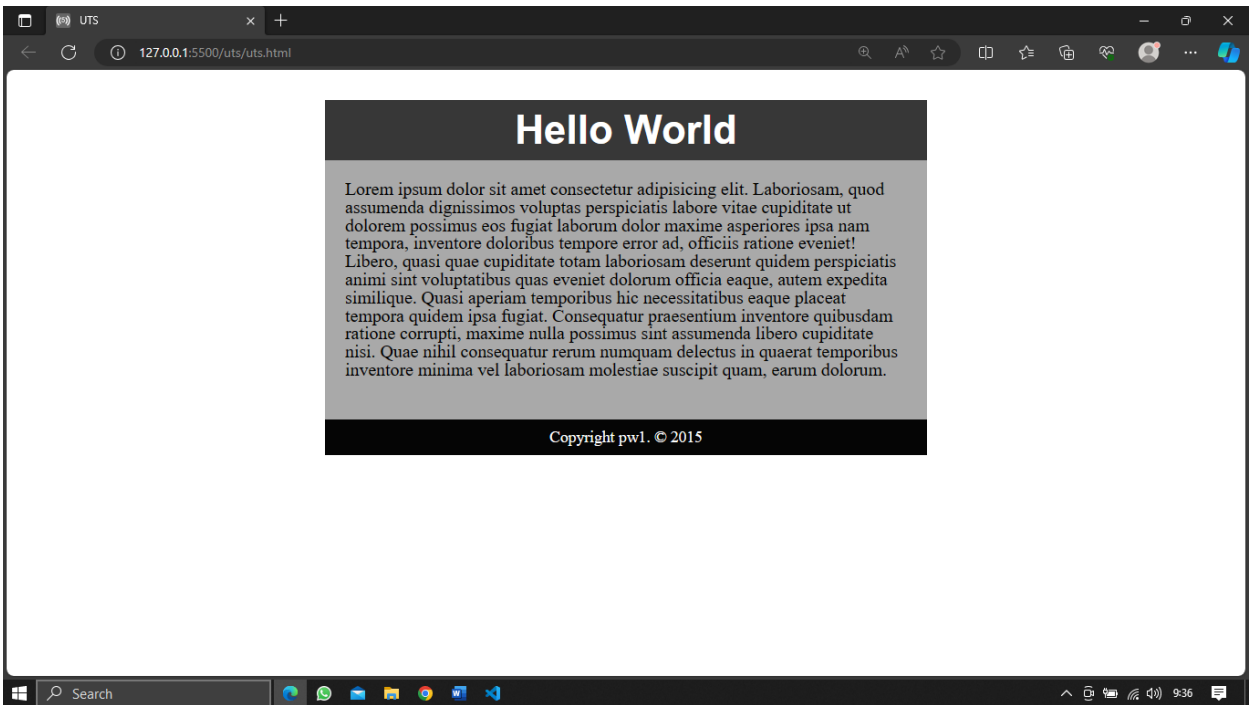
UTS

127.0.0.1:5500/uts/uts.html

Hello World

Lorem ipsum dolor sit amet consectetur adipisicing elit. Laboriosam, quod assumenda dignissimos voluptas perspiciatis labore vitae cupiditate ut dolorem possimus eos fugiat laborum dolor maxime asperiores ipsa nam tempora, inventore doloribus tempore error ad, officiis ratione eveniet! Libero, quasi quae cupiditate totam laboriosam deserunt quidem perspiciatis animi sint voluptatibus quas eveniet dolorum officia eaque, autem expedita similique. Quasi aperiam temporibus hic necessitatibus eaque placeat tempora quidem ipsa fugiat. Consequatur praesentium inventore quibusdam ratione corrupti, maxime nulla possimus sint assumenda libero cupiditate nisi. Quae nihil consequatur rerum numquam delectus in quaerat temporibus inventore minima vel laboriosam molestiae suscipit quam, earum dolorum.

Copyright pw1. © 2015

Search

9:36